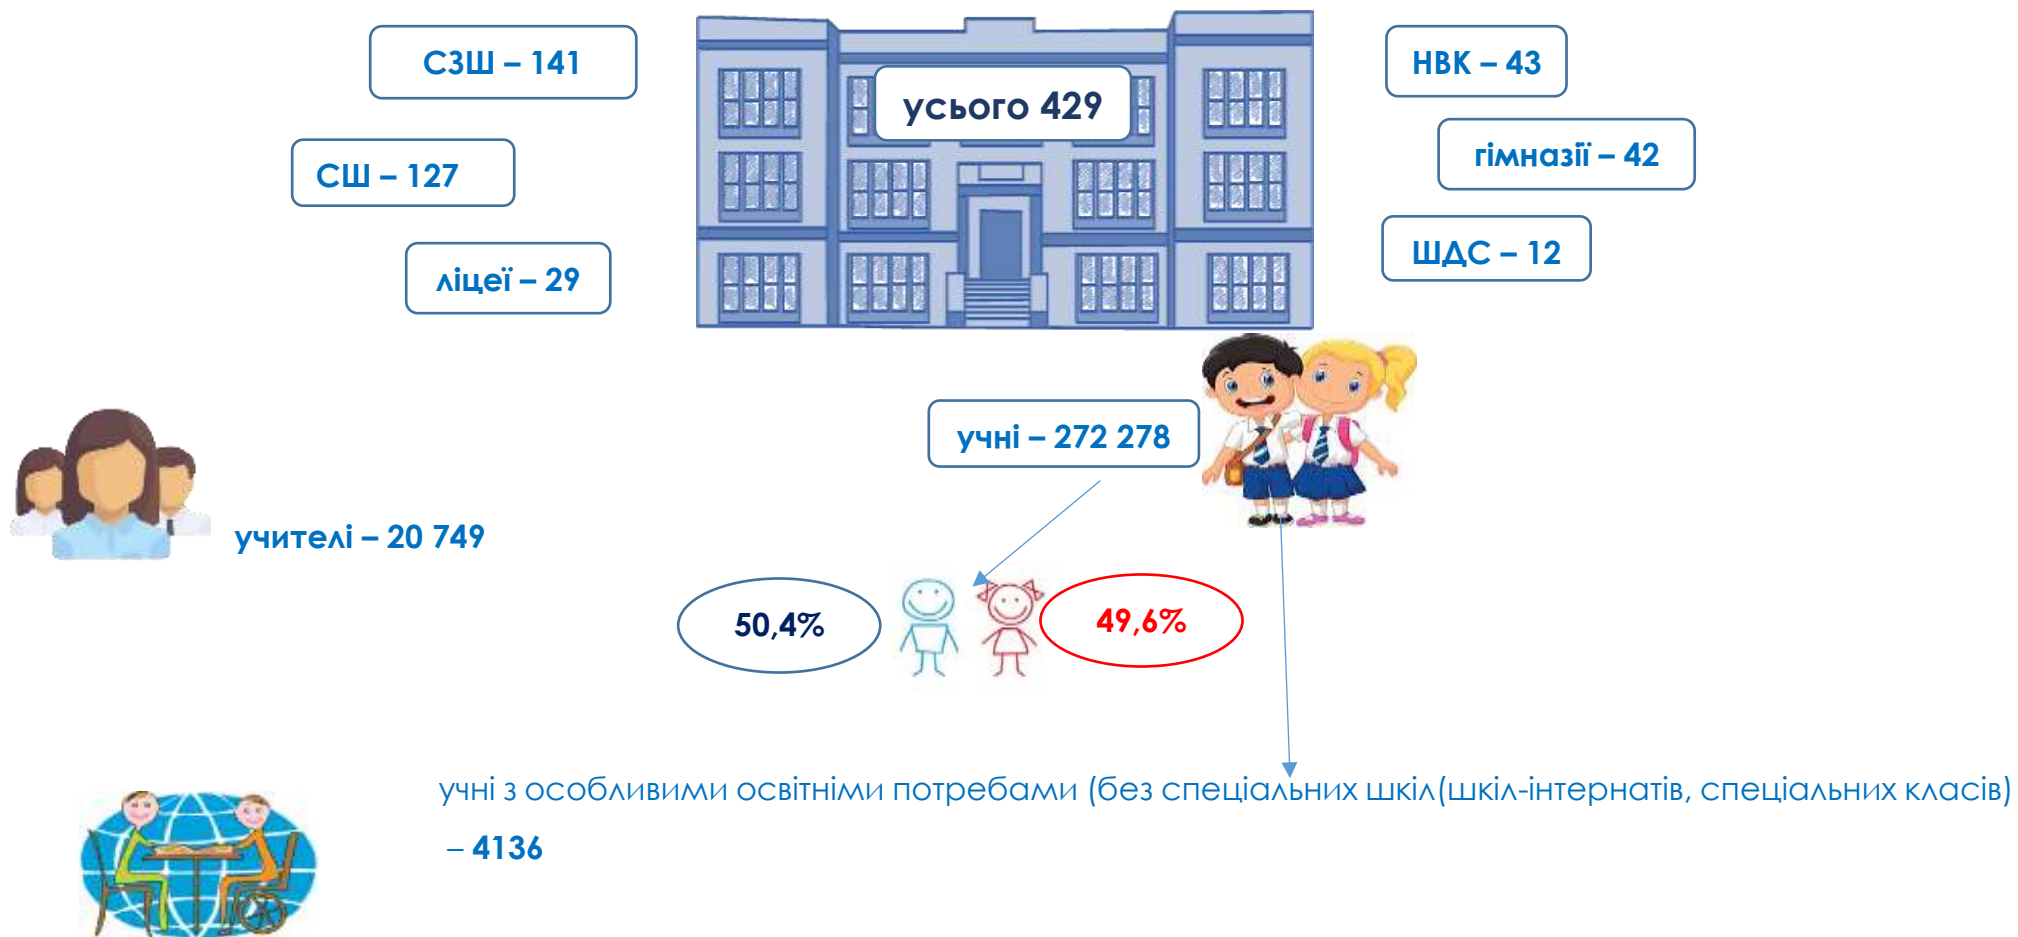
СЗШ – 141

усього 429

НВК – 43

СШ – 127

гімназії – 42

ліцеї – 29

ШДС – 12

учні – 272 278

учителі – 20 749

50,4%

49,6%

учні з особливими освітніми потребами (без спеціальних шкіл(шкіл-інтернатів, спеціальних класів) – 4136